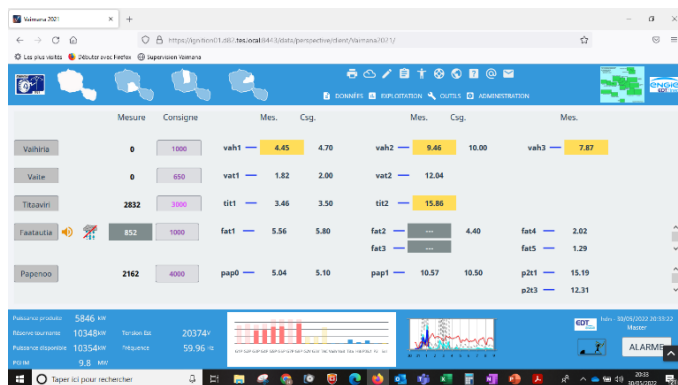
Vaimana 2021

https://ignition01.di07.tes.local:8443/data/perspective/client/Vaimana2021/

Les plus visités  Débuter avec Firefox  Supervision Vaimana

DONNÉES  EXPLOITATION  OUTILS  ADMINISTRATION

| | Mesure | Consigne | | Mes. | Csg. | | Mes. | Csg. | | Mes. |
|---|---|---|---|---|---|---|---|---|---|---|
| Vaihiria | 0 | 1000 | vah1 | 4.45 | 4.70 | vah2 | 9.46 | 10.00 | vah3 | 7.87 |
| Vaite | 0 | 650 | vat1 | 1.82 | 2.00 | vat2 | 12.04 | | | |
| Titoaviri | 2832 | 3000 | tit1 | 3.46 | 3.50 | tit2 | 15.86 | | | |
| Faatautia | 852 | 1000 | fat1 | 5.56 | 5.80 | fat2 | --- | 4.40 | fat4 | 2.02 |
| | | | | | | fat3 | --- | | fat5 | 1.29 |
| Papenoo | 2162 | 4000 | pap0 | 5.04 | 5.10 | pap1 | 10.57 | 10.50 | p2t1 | 15.19 |
| | | | | | | | | | p2t3 | 12.31 |

Puissance produite 5846 kW
Réserve tournante 10348 kW  Tension Bd 20374 V
Puissance disponible 10354 kW  Fréquence 59.96 Hz
PGEM 9.8 MW

EDT  lun. - 30/05/2022 20:33:22  Master

ALARME

Taper ici pour rechercher

20:33
30/05/2022